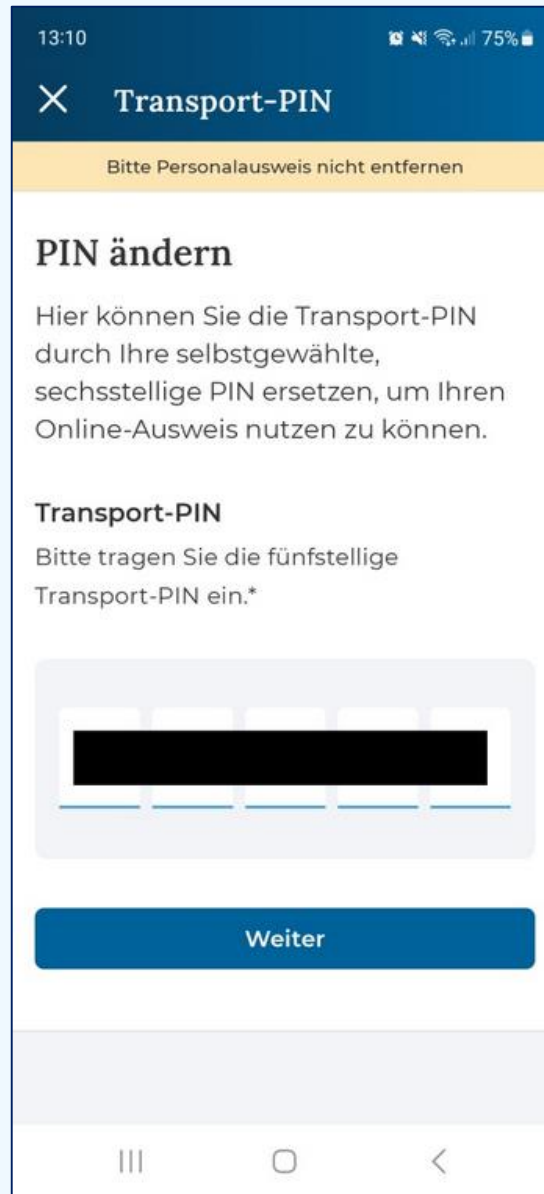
13:10 75%

✕ Transport-PIN

Bitte Personalausweis nicht entfernen

PIN ändern

Hier können Sie die Transport-PIN durch Ihre selbstgewählte, sechsstellige PIN ersetzen, um Ihren Online-Ausweis nutzen zu können.

Transport-PIN

Bitte tragen Sie die fünfstellige Transport-PIN ein.*

Weiter